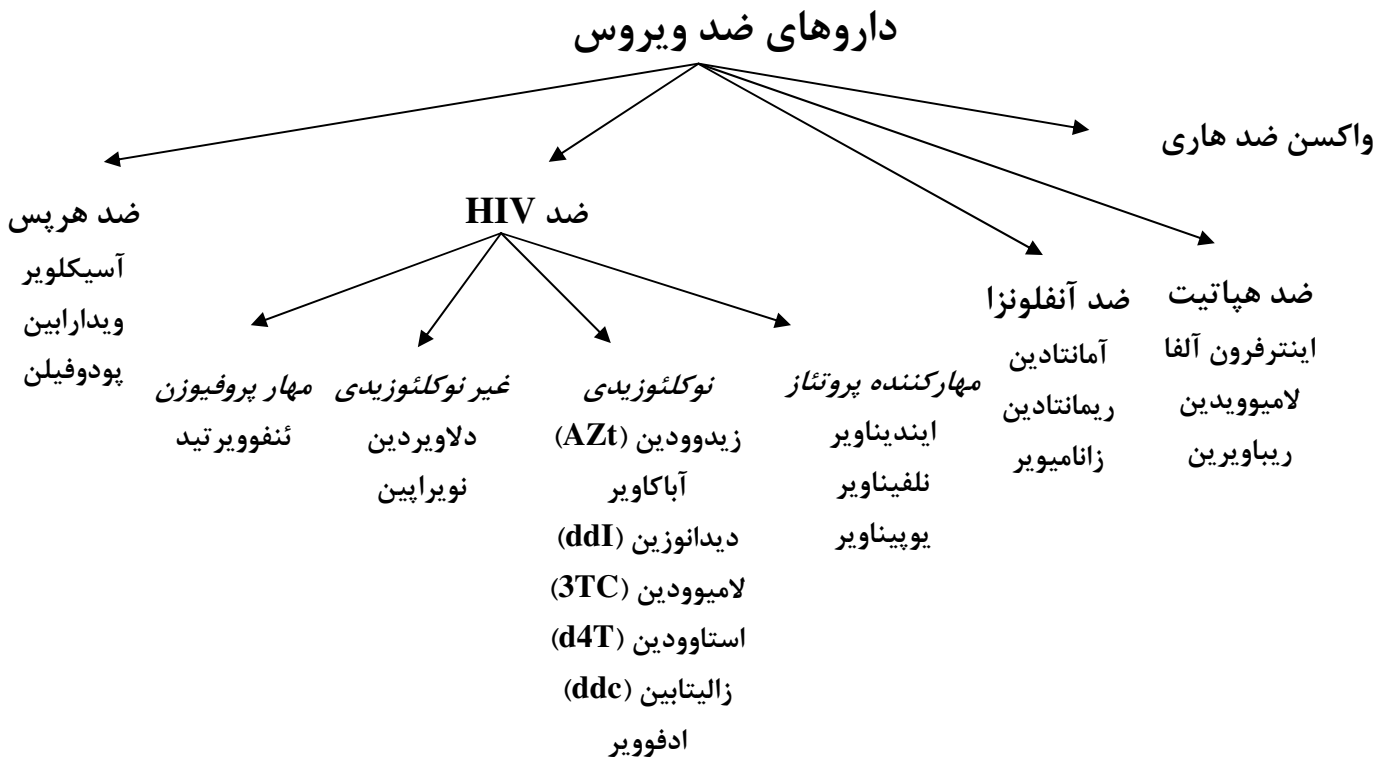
داروهای ضد ویروس

واکسن ضد هاری

ضد هپاتیت
اینترفرون آلفا
لامیوویدین
ریباویرین

ضد آنفلونزا
آمانتادین
ریمانتادین
زانامیویر

ضد HIV

مهارکننده پروتئاز
ایندیناویر
نلفیناویر
یوپیناویر

نوکلئوزیدی
زیدوودین (AZt)
آباکاویر
دیدانوزین (ddI)
لامیوودین (3TC)
استاوودین (d4T)
زالیتابین (ddc)
ادفوویر

غیر نوکلئوزیدی
دلاویردین
نویراپین

مهار پروفیوزن
ئنفوویرتید

ضد هرپس
آسیکلویر
ویدارابین
پودوفیلن